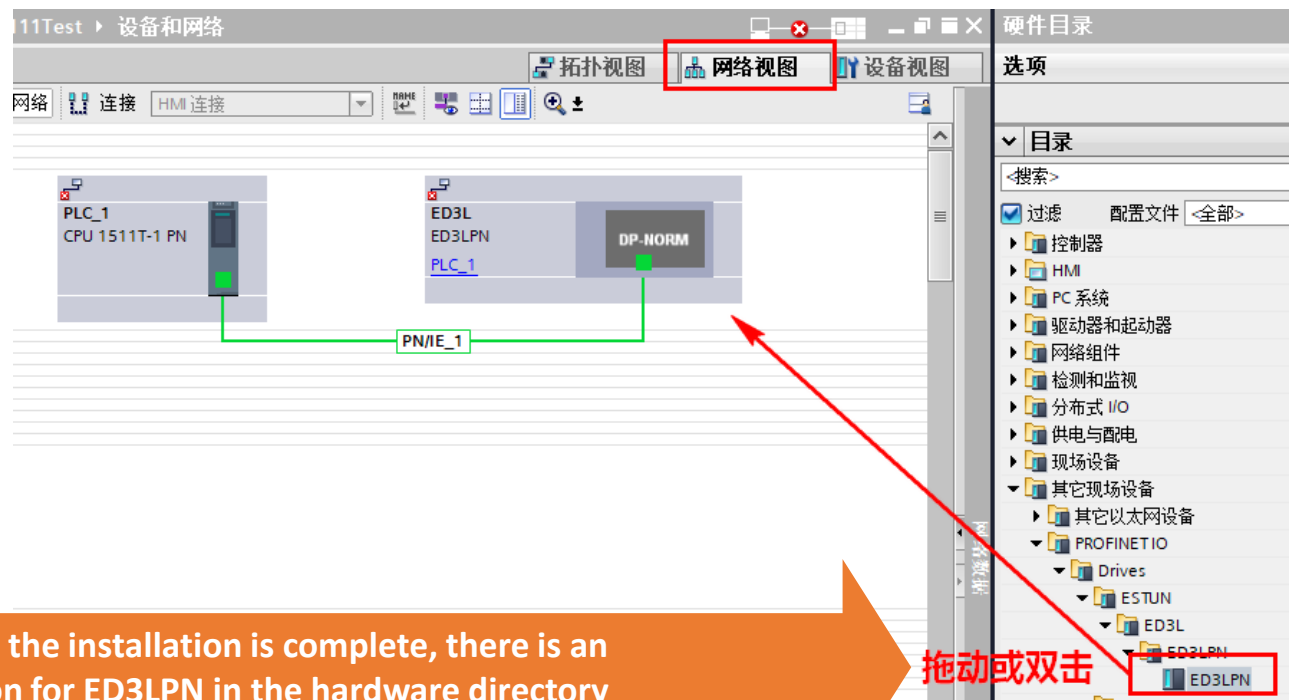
11Test ▸ 设备和网络

拓扑视图 网络视图 设备视图

网络 连接 HMI 连接

PLC_1
CPU 1511T-1 PN

ED3L
ED3LPN
PLC_1

DP-NORM

PN/IE_1

硬件目录

选项

目录

<搜索>

过滤 配置文件 <全部>

控制器
HMI
PC 系统
驱动器和起动器
网络组件
检测和监视
分布式 I/O
供电与配电
现场设备
其它现场设备
其它以太网设备
PROFINET IO
Drives
ESTUN
ED3L
ED3LPN
ED3LPN

拖动或双击

the installation is complete, there is an
on for ED3LPN in the hardware directory